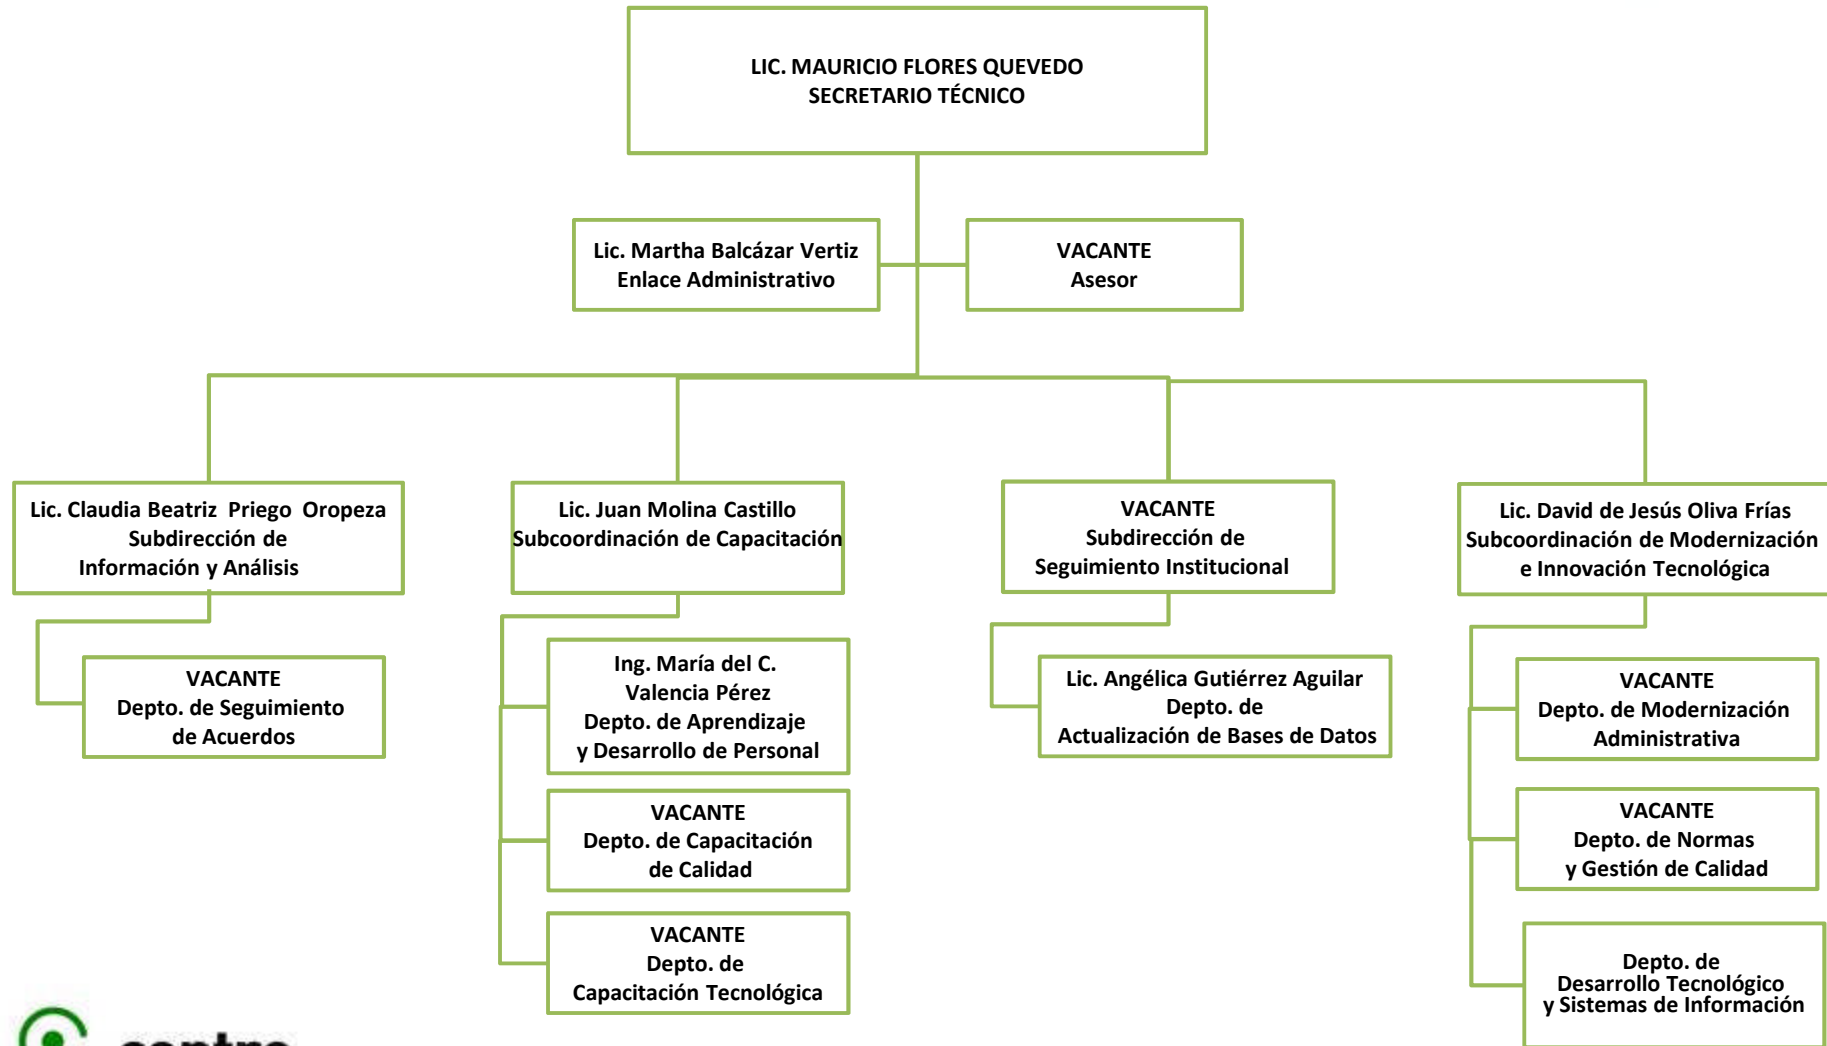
LIC. MAURICIO FLORES QUEVEDO
SECRETARIO TÉCNICO

Lic. Martha Balcázar Vertiz
Enlace Administrativo

VACANTE
Asesor

Lic. Claudia Beatriz Priego Oropeza
Subdirección de
Información y Análisis

VACANTE
Depto. de Seguimiento
de Acuerdos

Lic. Juan Molina Castillo
Subcoordinación de Capacitación

Ing. María del C.
Valencia Pérez
Depto. de Aprendizaje
y Desarrollo de Personal

VACANTE
Depto. de Capacitación
de Calidad

VACANTE
Depto. de
Capacitación Tecnológica

VACANTE
Subdirección de
Seguimiento Institucional

Lic. Angélica Gutiérrez Aguilar
Depto. de
Actualización de Bases de Datos

Lic. David de Jesús Oliva Frías
Subcoordinación de Modernización
e Innovación Tecnológica

VACANTE
Depto. de Modernización
Administrativa

VACANTE
Depto. de Normas
y Gestión de Calidad

Depto. de
Desarrollo Tecnológico
y Sistemas de Información

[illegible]